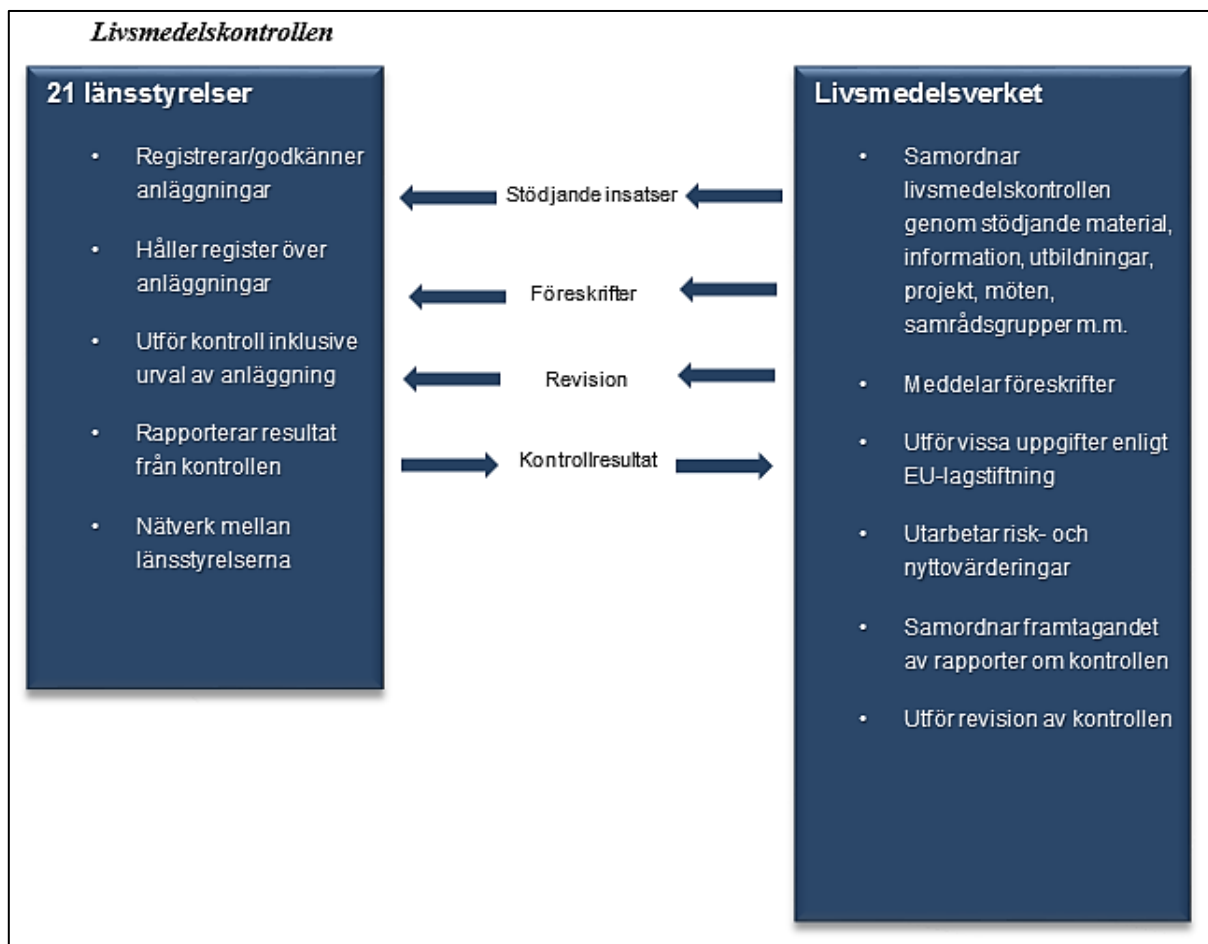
Livsmedelskontrollen

21 länsstyrelser

- Registrerar/godkänner anläggningar
- Håller register över anläggningar
- Utför kontroll inklusive urval av anläggning
- Rapporterar resultat från kontrollen
- Nätverk mellan länsstyrelserna

Stödjande insatser

Föreskrifter

Revision

Kontrollresultat

Livsmedelsverket

- Samordnar livsmedelskontrollen genom stödjande material, information, utbildningar, projekt, möten, samrådsgrupper m.m.
- Meddelar föreskrifter
- Utför vissa uppgifter enligt EU-lagstiftning
- Utarbetar risk- och nyttovärderingar
- Samordnar framtagandet av rapporter om kontrollen
- Utför revision av kontrollen